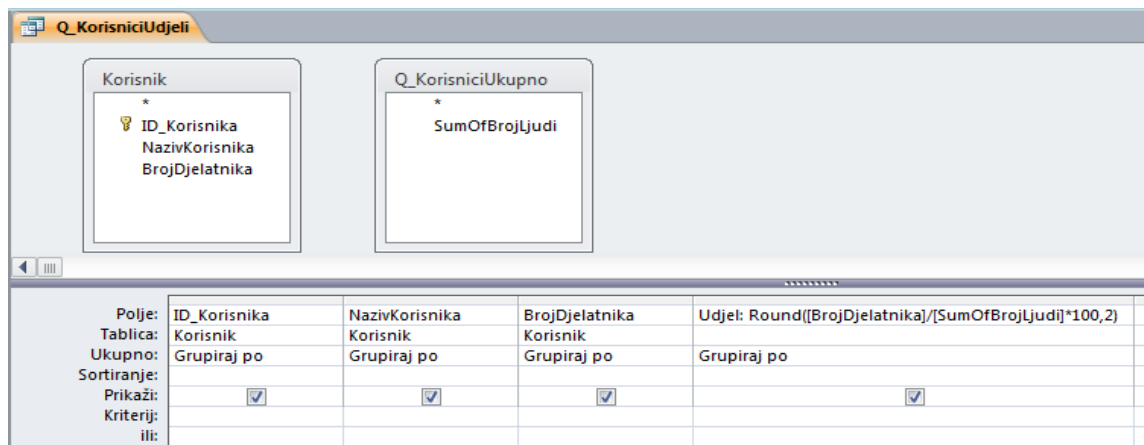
Q_KorisniciUdjeli

Korisnik
*
ID_Korisnika
NazivKorisnika
BrojDjelatnika

Q_KorisniciUkupno
*
SumOfBrojLjudi

| | | | | |
|---|---|---|---|---|
| Polje: | ID_Korisnika | NazivKorisnika | BrojDjelatnika | Udjel: Round([BrojDjelatnika]/[SumOfBrojLjudi]*100,2) |
| Tablica: | Korisnik | Korisnik | Korisnik | |
| Ukupno: | Grupiraj po | Grupiraj po | Grupiraj po | Grupiraj po |
| Sortiranje: | | | | |
| Prikaži: | ☑ | ☑ | ☑ | ☑ |
| Kriterij: | | | | |
| ili: | | | | |